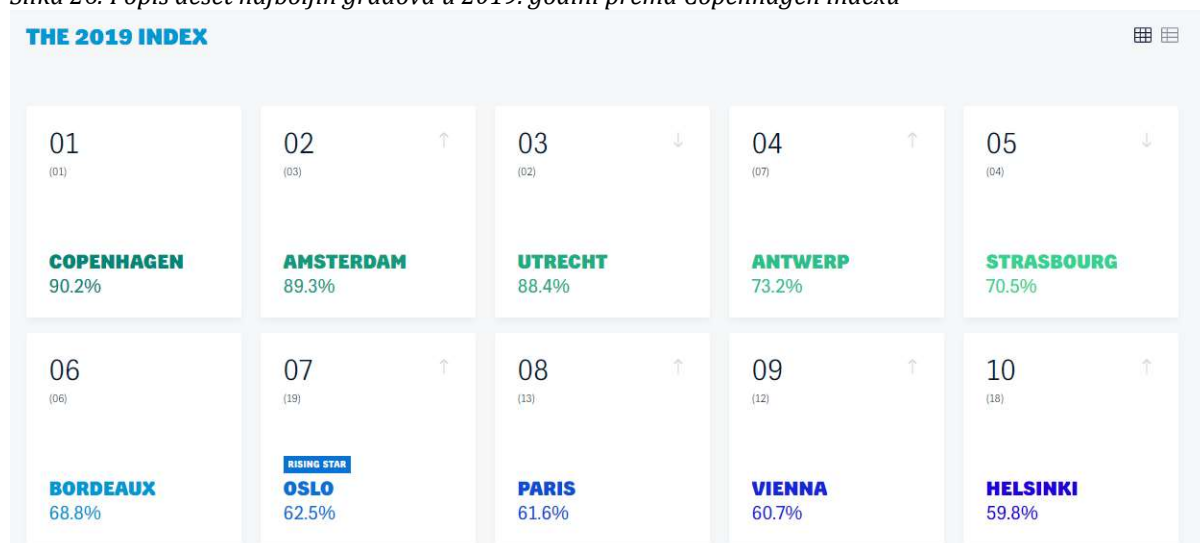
Slika 26. Popis deset najboljih gradova u 2019. godini prema Copenhagen indexu

THE 2019 INDEX

01
(01)
COPENHAGEN
90.2%

02 ↑
(03)
AMSTERDAM
89.3%

03 ↓
(02)
UTRECHT
88.4%

04 ↑
(07)
ANTWERP
73.2%

05 ↓
(04)
STRASBOURG
70.5%

06
(06)
BORDEAUX
68.8%

07 ↑
(19)
RISING STAR
OSLO
62.5%

08 ↑
(13)
PARIS
61.6%

09 ↑
(12)
VIENNA
60.7%

10 ↑
(18)
HELSINKI
59.8%